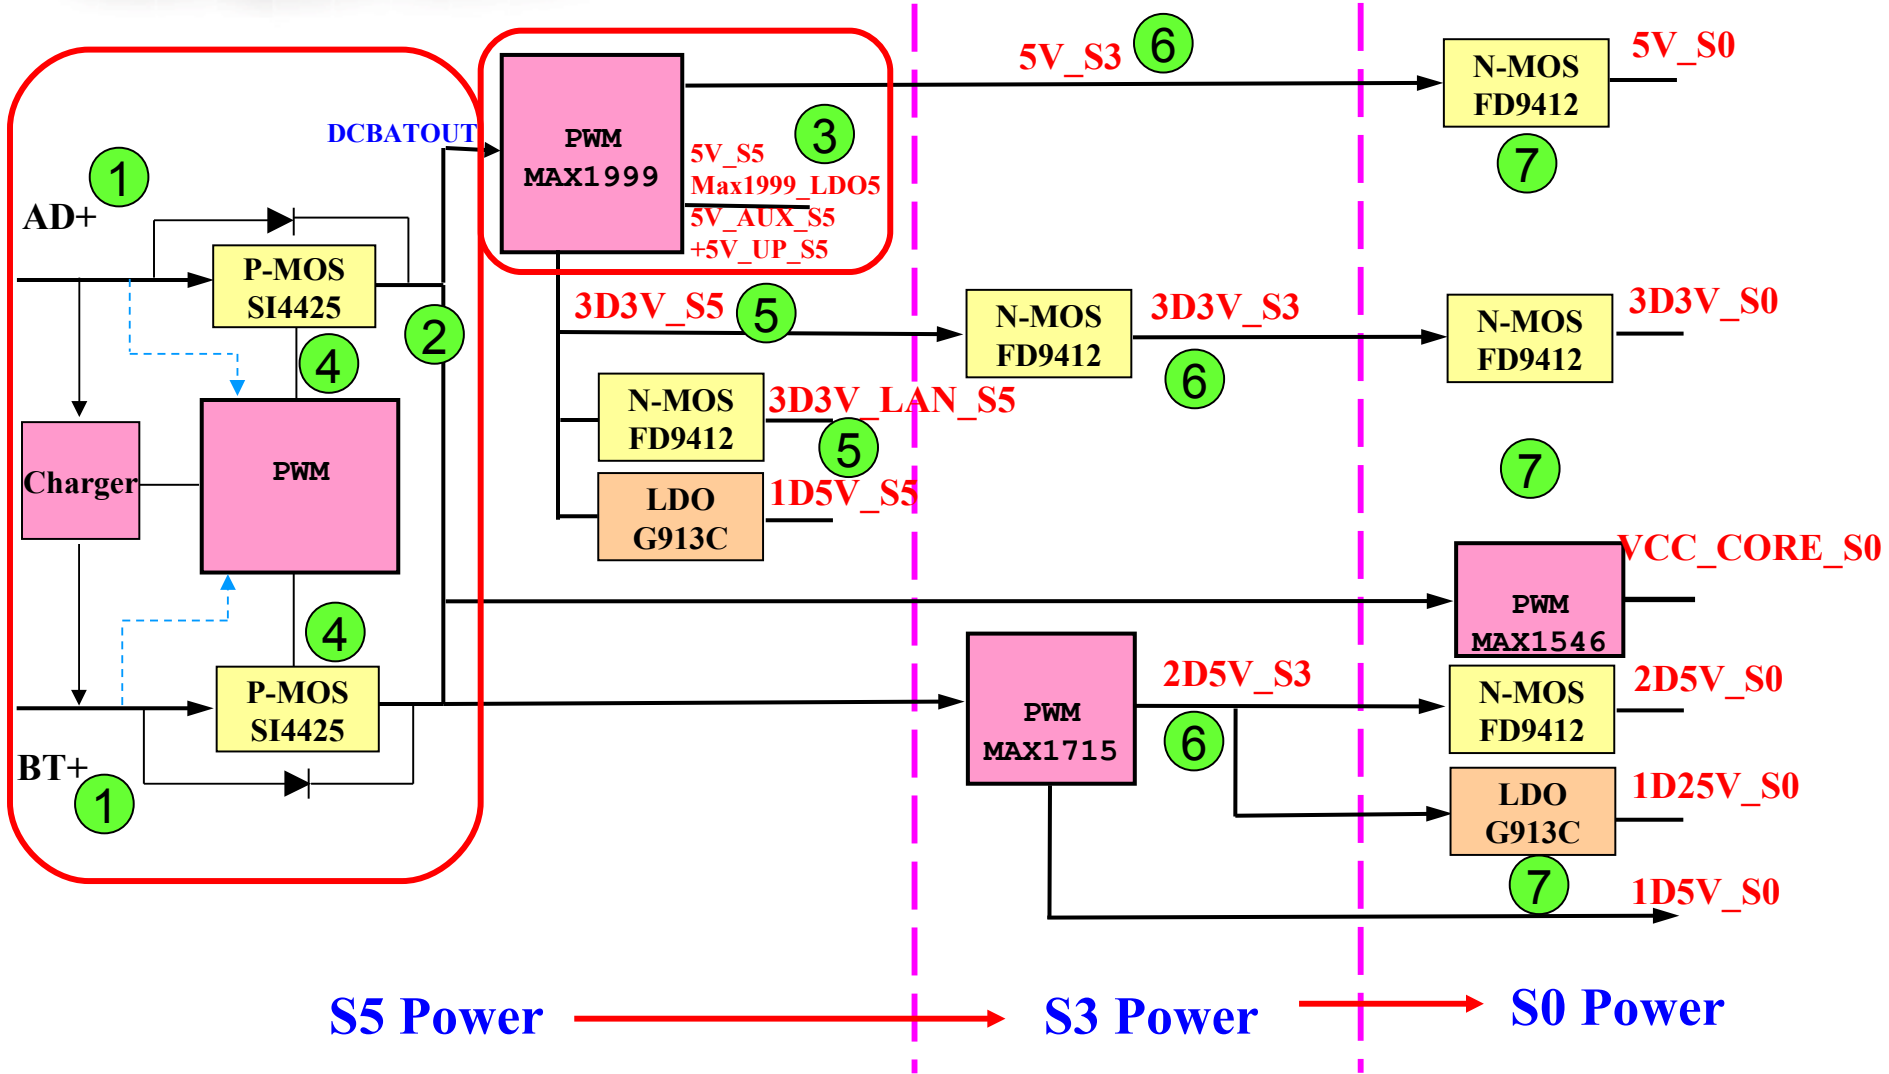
1
AD+
P-MOS
SI4425
4
Charger
PWM
4
P-MOS
SI4425
BT+
1
2
DCBATOUT
PWM
MAX1999
3
5V_S5
Max1999_LDO5
5V_AUX_S5
+5V_UP_S5
5V_S3
6
N-MOS
FD9412
5V_S0
7
3D3V_S5
5
N-MOS
FD9412
3D3V_S3
6
N-MOS
FD9412
3D3V_S0
N-MOS
FD9412
3D3V_LAN_S5
5
LDO
G913C
1D5V_S5
7
PWM
MAX1546
VCC_CORE_S0
PWM
MAX1715
2D5V_S3
6
N-MOS
FD9412
2D5V_S0
LDO
G913C
1D25V_S0
7
1D5V_S0
S5 Power
S3 Power
S0 Power